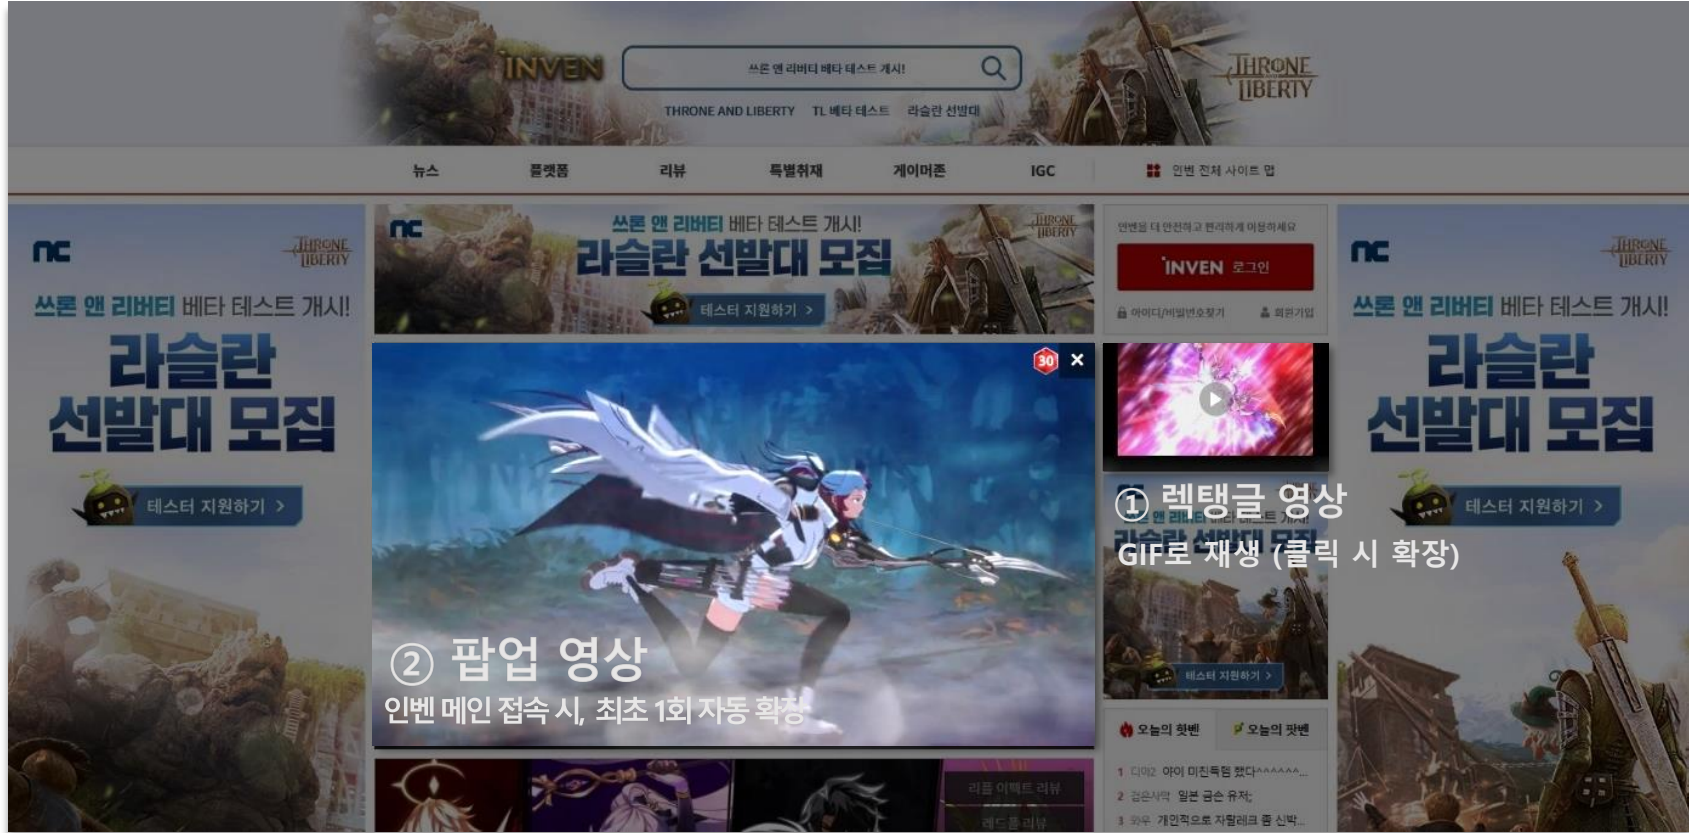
INVEN

쓰론 앤 리버티 베타 테스트 개시!

THRONE AND LIBERTY TL 베타 테스트 라슬란 선발대

THRONE LIBERTY

뉴스 플랫폼 리뷰 특별취재 게이머존 IGC 인벤 전체 사이트 맵

nc THRONE LIBERTY
쓰론 앤 리버티 베타 테스트 개시!
라슬란 선발대 모집
테스터 지원하기 >

nc
쓰론 앤 리버티 베타 테스트 개시!
라슬란 선발대 모집
테스터 지원하기 >
THRONE LIBERTY

인벤을 더 안전하고 편리하게 이용하세요
INVEN 로그인
아이디/비밀번호찾기 회원가입

nc THRONE LIBERTY
쓰론 앤 리버티 베타 테스트 개시!
라슬란 선발대 모집
테스터 지원하기 >

30 ×

① 렉탱글 영상
GIF로 재생 (클릭 시 확장)

② 팝업 영상
인벤 메인 접속 시, 최초 1회 자동 확장

테스터 지원하기 >

오늘의 핫벤 오늘의 팟벤
1 디아2 아이 미친득템 했다^^^^^^...
2 검은사막 일본 금손 유저;
3 와우 개인적으로 자릴레크 좀 신박...

리퓸 이펙트 리뷰
레드폴 리뷰